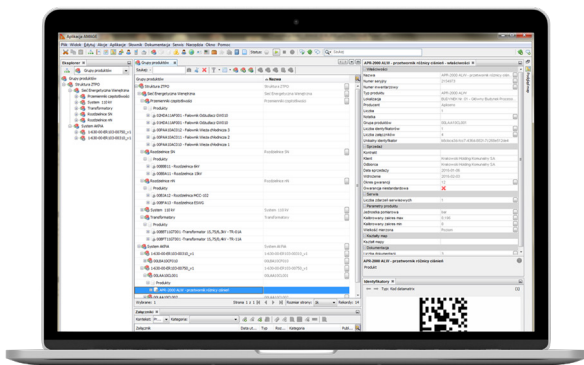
Aplikacja AMAND
Plik Widok Edycja Akcje Aplikacja Biurowe Dokumentacja Serwis Narzędzia Okno Pomoc
Status Szukaj
Eksplorer
Grupa produktów
Grupy produktów
Struktura ZPPO
Sieć Energetyczna Wewnętrzna
Przemiennik częstotliwości
System 110 kV
Transformatory
Rozdzielnica 6kV
System AVFM
Grupa produktów
Szukaj
Nazwa
Struktura ZPPO
Sieć Energetyczna Wewnętrzna
Przemiennik częstotliwości
Produkty
Rozdzielnica 6kV
Rozdzielnica nN
System 110 kV
Transformatory
System AVFM
Produkty
APS 2000 AL/3 - przemiennik różnicy obiegów
Wybrano: 1
Strona 1 z 1
Numer strony
Rekordów 14
Załączniki
Kontekst Kategoria
Załącznik
Data ut...
Typ
Roz...
Kategoria
Publ...
APS 2000 AL/3 - przemiennik różnicy obiegó - właściwości
Właściwości
Nazwa
Numer seryjny
Numer inwentarzowy
Typ produktu
Lokalizacja
Producent
Licznik
Notatka
Grupa produktów
Liczba identyfikatorów
Liczba załączników
Unikalny identyfikator
Sprzedaż
Kontrahent
Klient
Odbiorca
Data sprzedaży
Gwarancja
Okres gwarancji
Gwarancja nieskończona
Serwis
Liczba zdarzeń serwisowych
Parametry produktu
Jednostka pomiarowa
Kalibrowany zakres min.
Kalibrowany zakres max.
Kalibracja wartości
Kody
Dokumentacja
Produkt
APS 2000 AL/3 - przemiennik różnicy obiegów
Identyfikatory
Typ: Kod dwumatrix